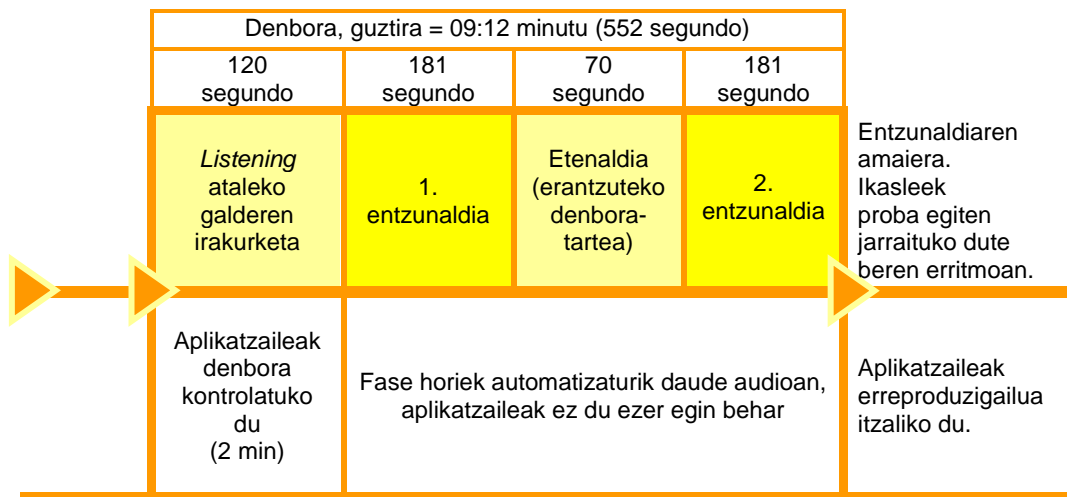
Denbora, guztira = 09:12 minutu (552 segundo)

| 120 segundo | 181 segundo | 70 segundo | 181 segundo | |
|---|---|---|---|---|
| *Listening* ataleko galderen irakurketa | 1. entzunaldia | Etenaldia (erantzuteko denbora-tartea) | 2. entzunaldia | Entzunaldiaren amaiera. Ikasleek proba egiten jarraituko dute beren erritmoan. |
| Aplikatzaileak denbora kontrolatuko du (2 min) | Fase horiek automatizaturik daude audioan, aplikatzaileak ez du ezer egin behar | | | Aplikatzaileak erreproduzigailua itzaliko du. |